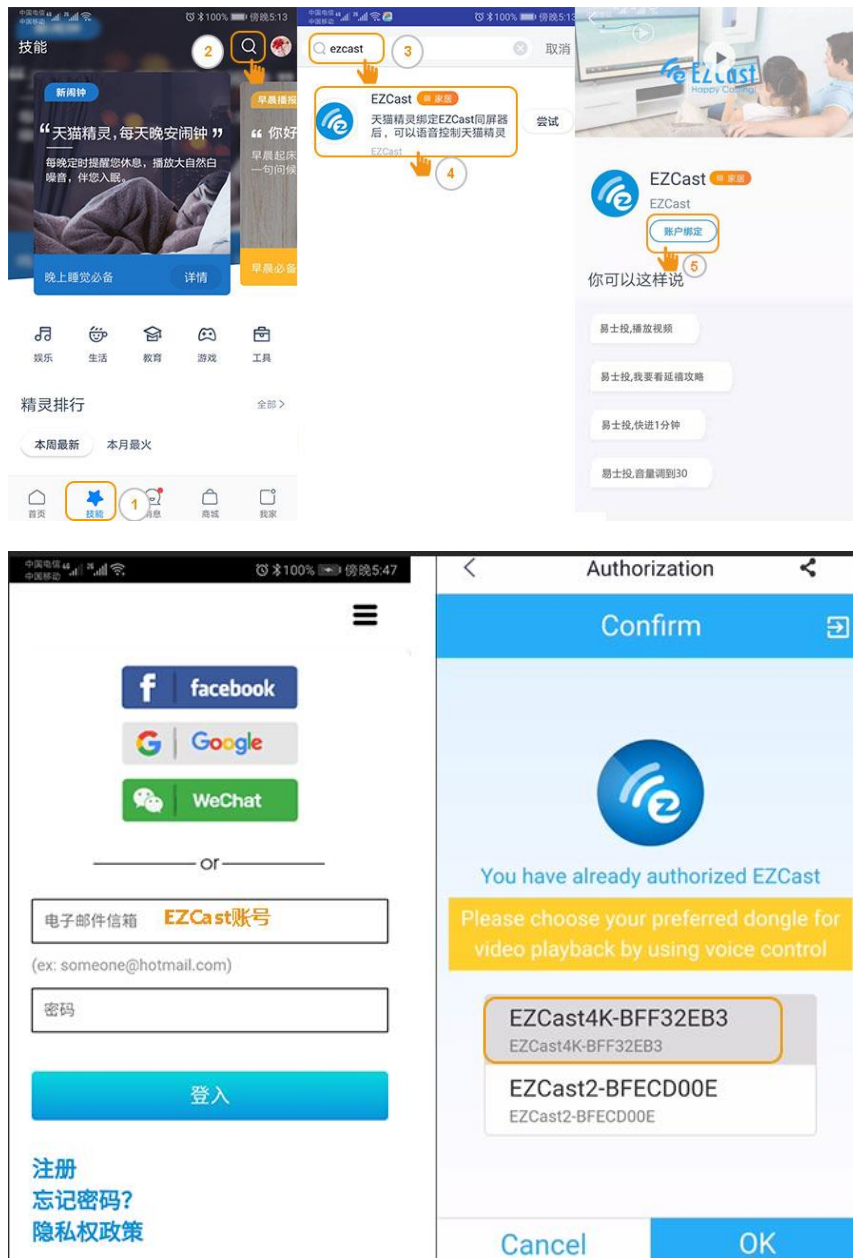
中国电信 中国移动 100% 傍晚5:13
技能
2
新闹钟
“天猫精灵，每天晚安闹钟”
每晚定时提醒您休息，播放大自然白噪音，伴您入眠。
晚上睡觉必备
详情
早晨播报
“你好
早晨起床一句问候
早晨必备
娱乐
生活
教育
游戏
工具
精灵排行
全部 >
本周最新
本月最火
首页
技能
1
消息
商城
我家

中国电信 中国移动 100% 傍晚5:13
ezcast
3
取消
EZCast 家居
天猫精灵绑定EZCast同屏器后，可以语音控制天猫精灵
EZCast
尝试
4

EZCast
Happy Casting
EZCast 家居
EZCast
账户绑定
5
你可以这样说
易士投,播放视频
易士投,我要看延禧攻略
易士投,快进1分钟
易士投,音量调到30

中国电信 中国移动 100% 傍晚5:47
facebook
Google
WeChat
or
电子邮件信箱 EZCast账号
(ex: someone@hotmail.com)
密码
登入
注册
忘记密码?
隐私权政策

<
Authorization
Confirm
You have already authorized EZCast
Please choose your preferred dongle for video playback by using voice control
EZCast4K-BFF32EB3
EZCast4K-BFF32EB3
EZCast2-BFECD00E
EZCast2-BFECD00E
Cancel
OK